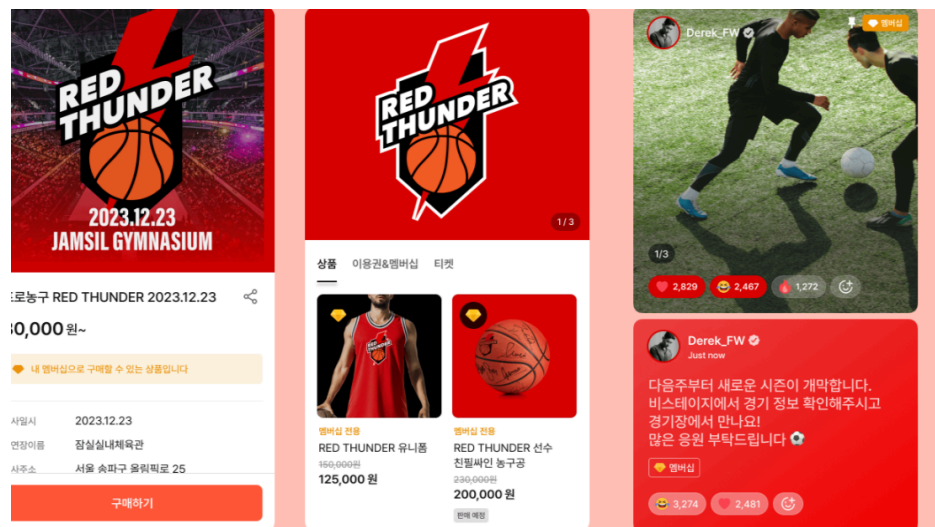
RED THUNDER

2023.12.23
JAMSIL GYMNASIUM

로농구 RED THUNDER 2023.12.23

0,000 원~

내 멤버십으로 구매할 수 있는 상품입니다

사일시 2023.12.23
영장이름 잠실실내체육관
사주소 서울 송파구 올림픽로 25

구매하기

RED THUNDER

1 / 3

상품 이용권&멤버십 티켓

멤버십 전용
RED THUNDER 유니폼
150,000원
125,000 원

멤버십 전용
RED THUNDER 선수 친필싸인 농구공
230,000원
200,000 원
판매 예정

Derek_FW
멤버십

1/3

2,829 2,467 1,272

Derek_FW
Just now

다음주부터 새로운 시즌이 개막합니다. 비스테이지에서 경기 정보 확인해주시고 경기장에서 만나요! 많은 응원 부탁드립니다

멤버십

3,274 2,481